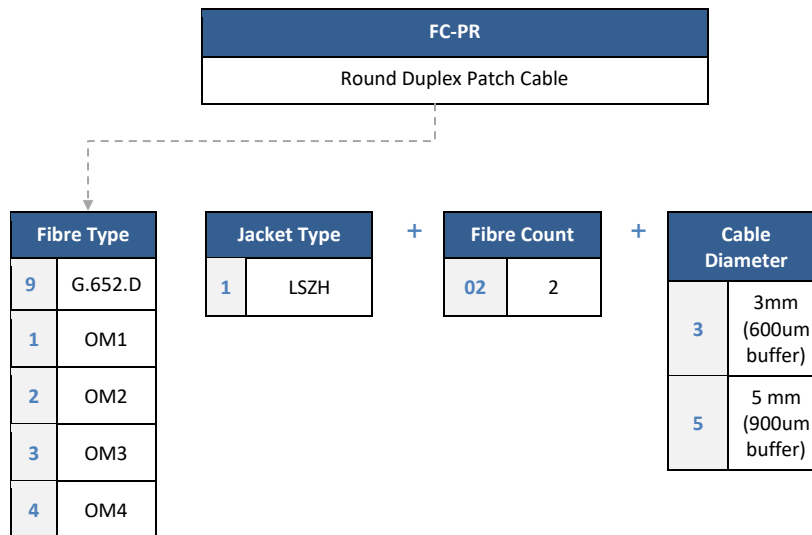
FC-PR

Round Duplex Patch Cable

| Fibre Type | |
|---|---|
| 9 | G.652.D |
| 1 | OM1 |
| 2 | OM2 |
| 3 | OM3 |
| 4 | OM4 |

| Jacket Type | |
|---|---|
| 1 | LSZH |

+

| Fibre Count | |
|---|---|
| 02 | 2 |

+

| Cable Diameter | |
|---|---|
| 3 | 3mm (600um buffer) |
| 5 | 5 mm (900um buffer) |